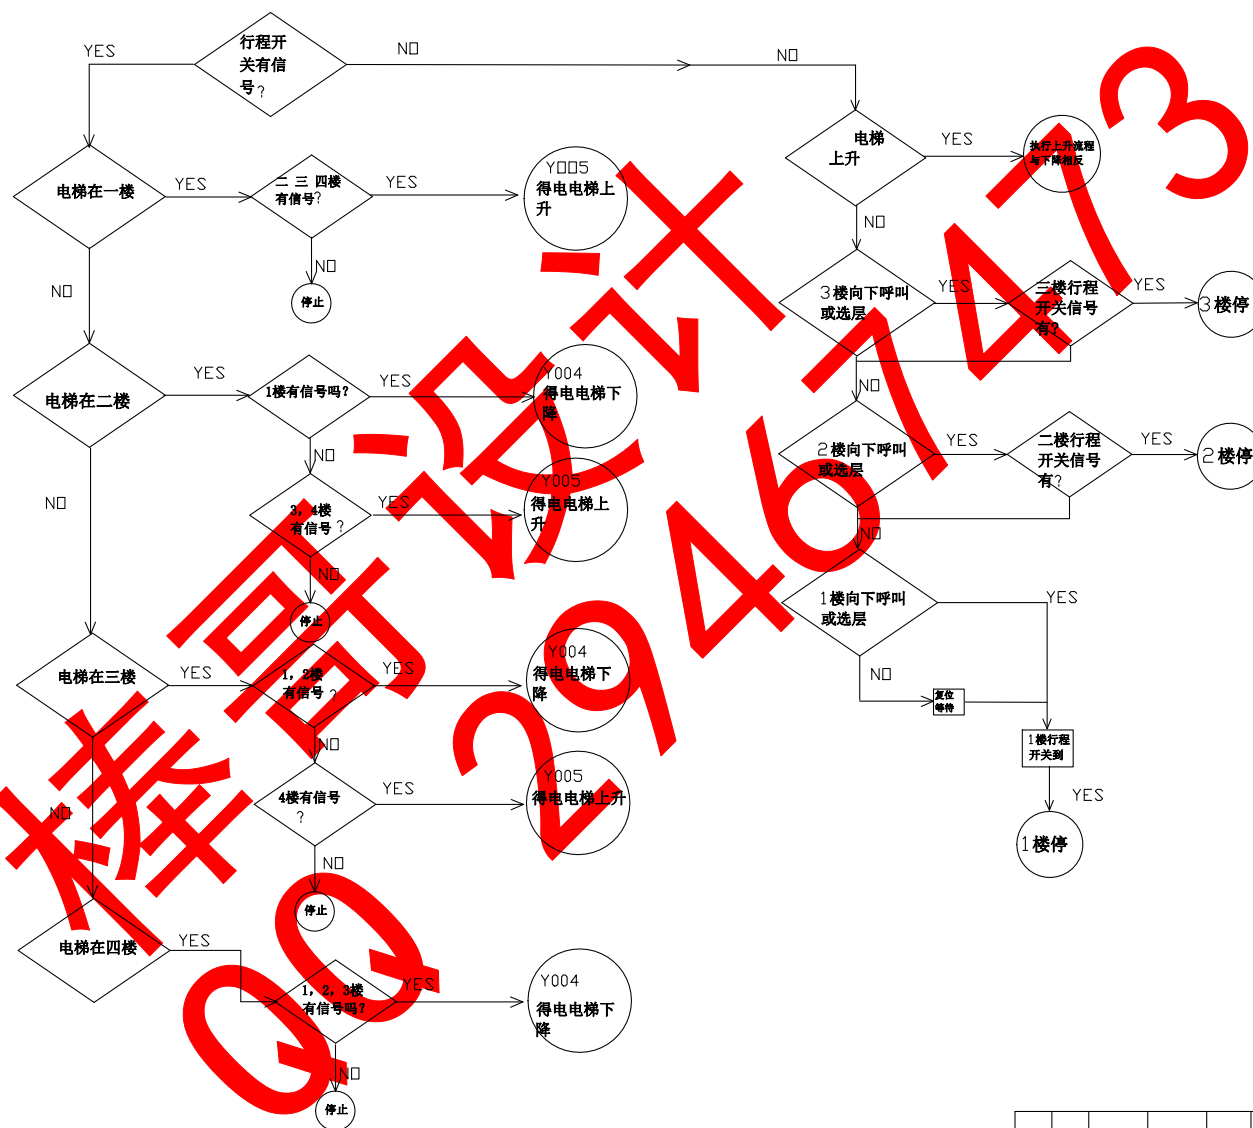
行程开关有信号？

YES

NO

NO

电梯上升

YES

执行上升流程与下降相反

电梯在一楼

YES

二 三 四楼有信号?

YES

Y005 得电电梯上升

NO

停止

NO

NO

3楼向下呼叫或选层

YES

三楼行程开关信号有?

YES

3楼停

电梯在二楼

YES

1楼有信号吗?

YES

Y004 得电电梯下降

NO

NO

2楼向下呼叫或选层

YES

二楼行程开关信号有?

YES

2楼停

NO

3，4楼有信号？

YES

Y005 得电电梯上升

NO

NO

停止

1楼向下呼叫或选层

YES

电梯在三楼

YES

1，2楼有信号？

YES

Y004 得电电梯下降

NO

复位等待

1楼行程开关到

NO

NO

4楼有信号？

YES

Y005 得电电梯上升

YES

1楼停

NO

停止

电梯在四楼

YES

1，2，3楼有信号吗?

YES

Y004 得电电梯下降

NO

停止

棒哥设计 QQ 2946473